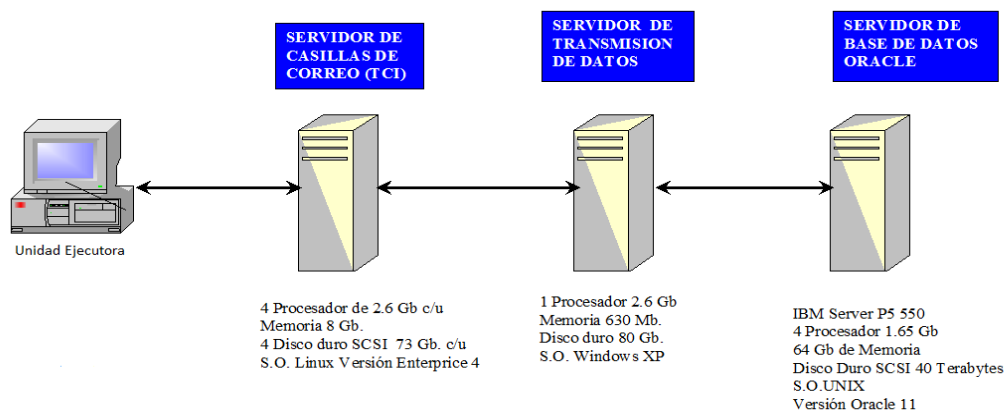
SERVIDOR DE CASILLAS DE CORREO (TCI)

SERVIDOR DE TRANSMISION DE DATOS

SERVIDOR DE BASE DE DATOS ORACLE

Unidad Ejecutora

4 Procesador de 2.6 Gb c/u
Memoria 8 Gb.
4 Disco duro SCSI 73 Gb. c/u
S.O. Linux Versión Enterprice 4

1 Procesador 2.6 Gb
Memoria 630 Mb.
Disco duro 80 Gb.
S.O. Windows XP

IBM Server P5 550
4 Procesador 1.65 Gb
64 Gb de Memoria
Disco Duro SCSI 40 Terabytes
S.O.UNIX
Versión Oracle 11